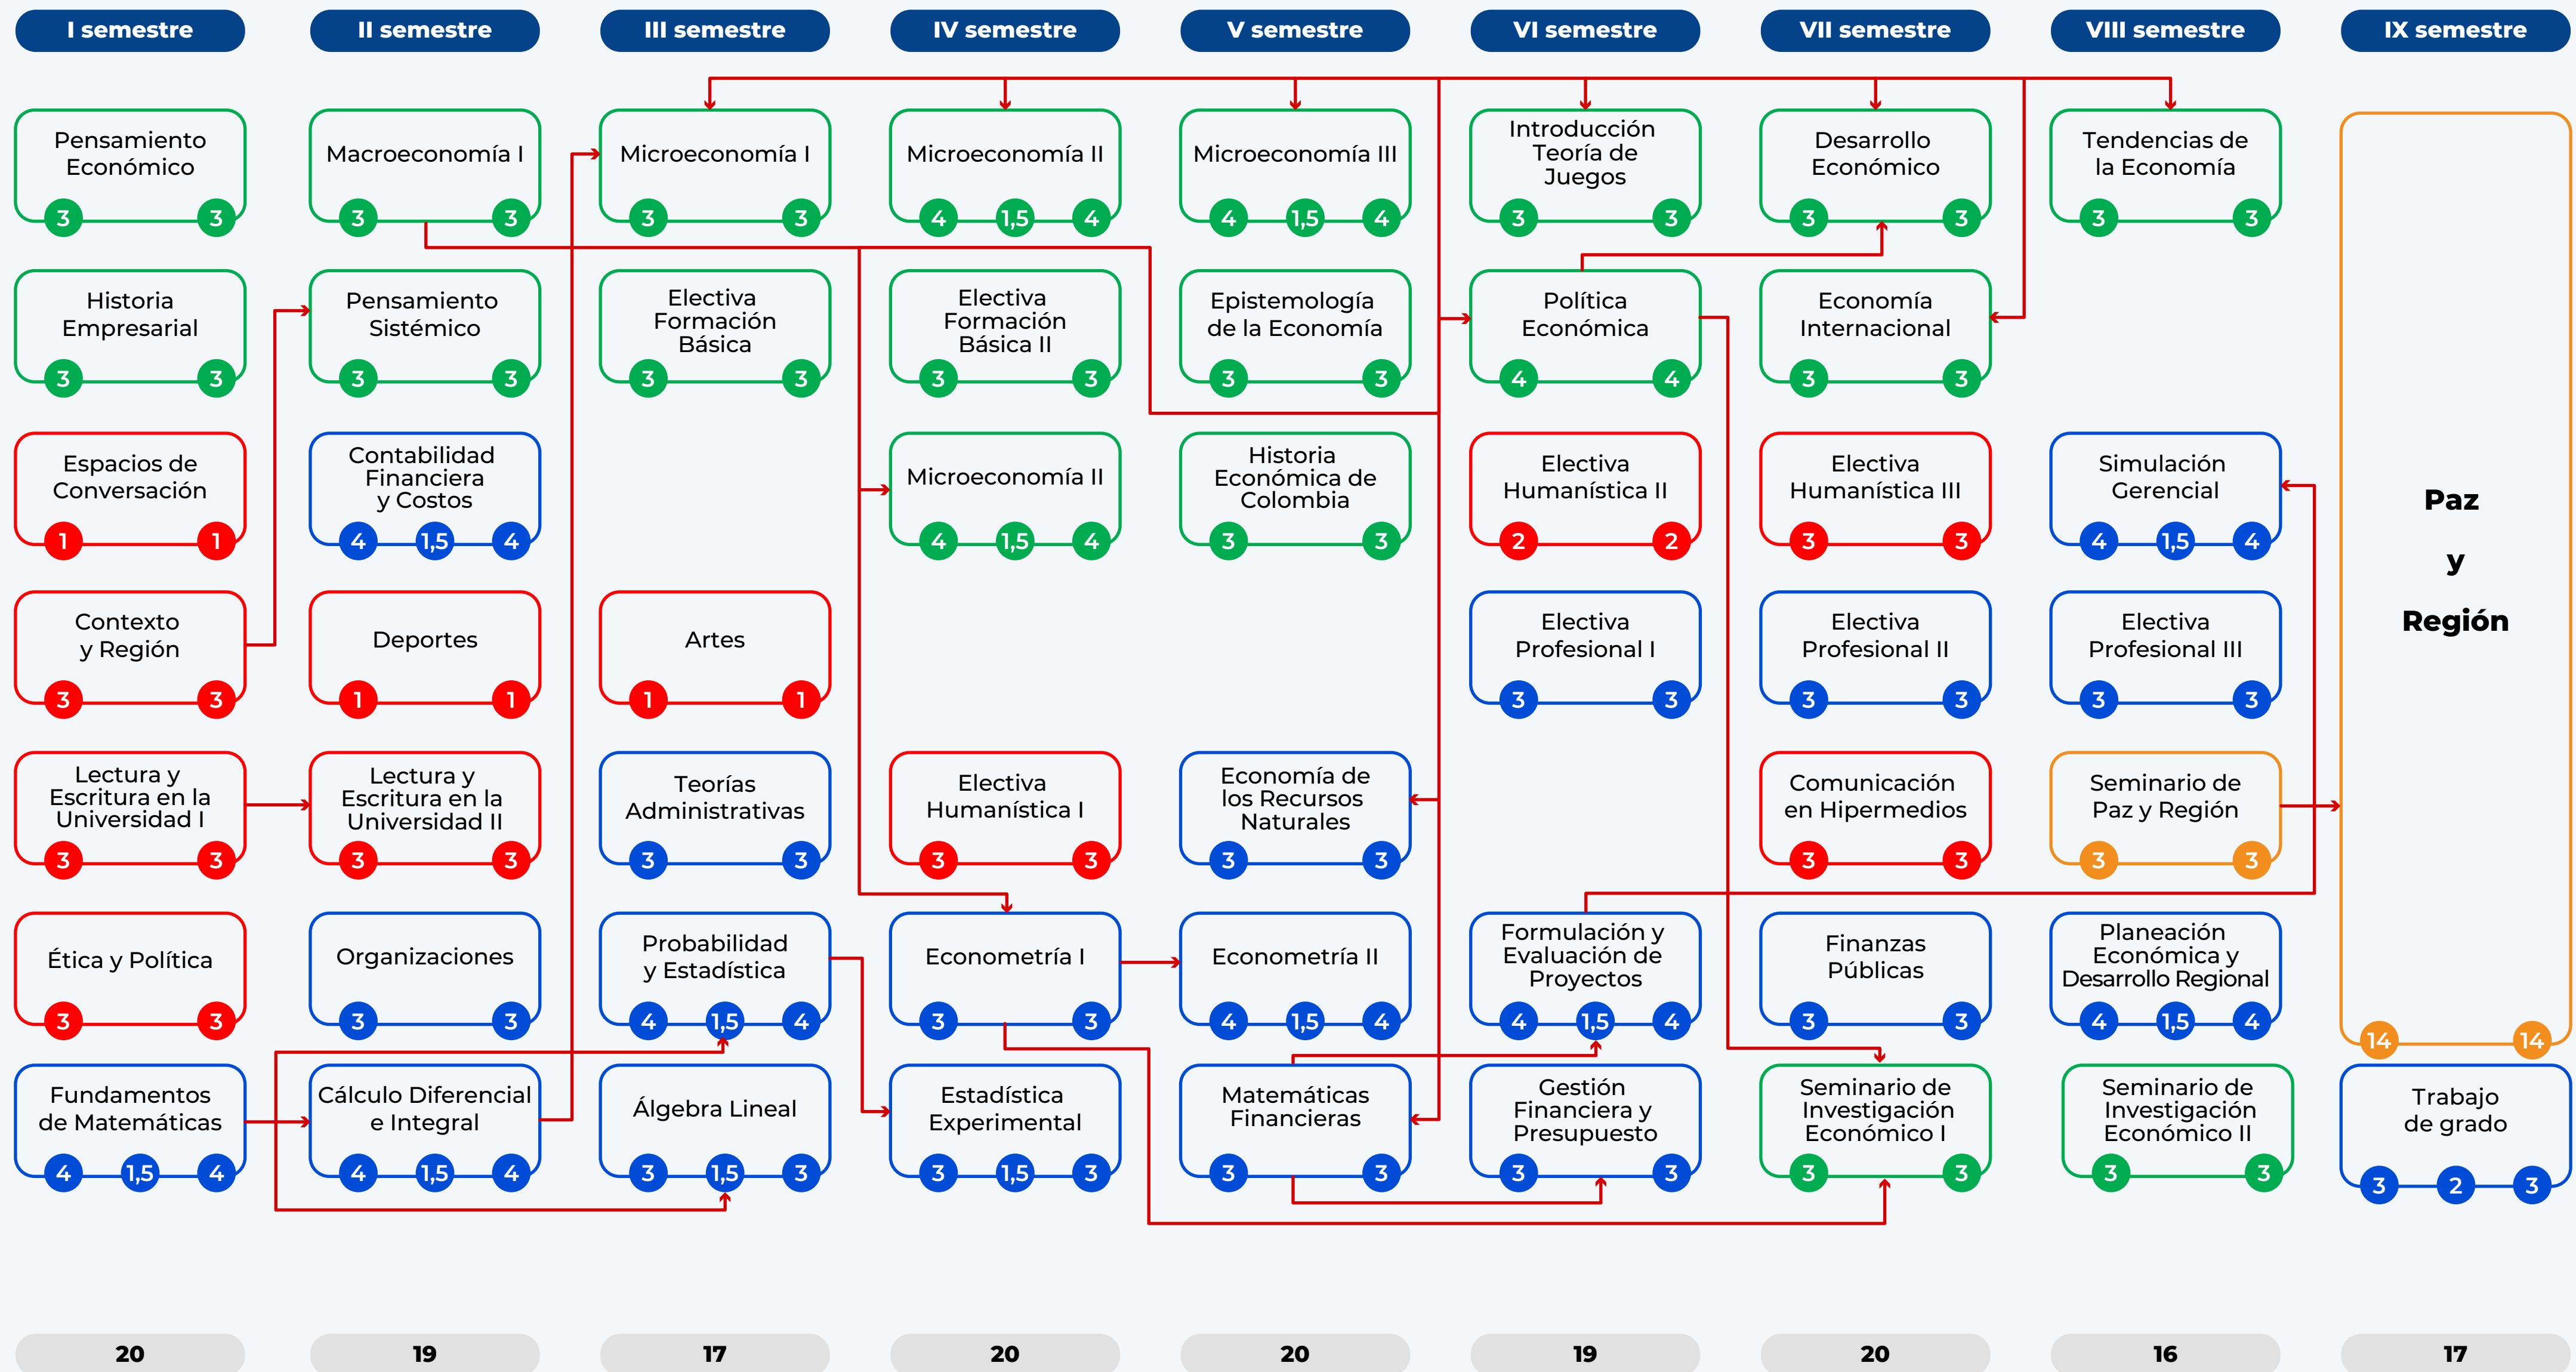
I semestre

Pensamiento Económico
3 3

Historia Empresarial
3 3

Espacios de Conversación
1 1

Contexto y Región
3 3

Lectura y Escritura en la Universidad I
3 3

Ética y Política
3 3

Fundamentos de Matemáticas
4 1,5 4

20

II semestre

Macroeconomía I
3 3

Pensamiento Sistémico
3 3

Contabilidad Financiera y Costos
4 1,5 4

Deportes
1 1

Lectura y Escritura en la Universidad II
3 3

Organizaciones
3 3

Cálculo Diferencial e Integral
4 1,5 4

19

III semestre

Microeconomía I
3 3

Electiva Formación Básica
3 3

Artes
1 1

Teorías Administrativas
3 3

Probabilidad y Estadística
4 1,5 4

Álgebra Lineal
3 1,5 3

17

IV semestre

Microeconomía II
4 1,5 4

Electiva Formación Básica II
3 3

Microeconomía II
4 1,5 4

Electiva Humanística I
3 3

Econometría I
3 3

Estadística Experimental
3 1,5 3

20

V semestre

Microeconomía III
4 1,5 4

Epistemología de la Economía
3 3

Historia Económica de Colombia
3 3

Economía de los Recursos Naturales
3 3

Econometría II
4 1,5 4

Matemáticas Financieras
3 3

20

VI semestre

Introducción Teoría de Juegos
3 3

Política Económica
4 4

Electiva Humanística II
2 2

Electiva Profesional I
3 3

Formulación y Evaluación de Proyectos
4 1,5 4

Gestión Financiera y Presupuesto
3 3

19

VII semestre

Desarrollo Económico
3 3

Economía Internacional
3 3

Electiva Humanística III
3 3

Electiva Profesional II
3 3

Comunicación en Hipermedios
3 3

Finanzas Públicas
3 3

Seminario de Investigación Económico I
3 3

20

VIII semestre

Tendencias de la Economía
3 3

Simulación Gerencial
4 1,5 4

Electiva Profesional III
3 3

Seminario de Paz y Región
3 3

Planeación Económica y Desarrollo Regional
4 1,5 4

Seminario de Investigación Económico II
3 3

16

IX semestre

Paz y Región
14 14

Trabajo de grado
3 2 3

17